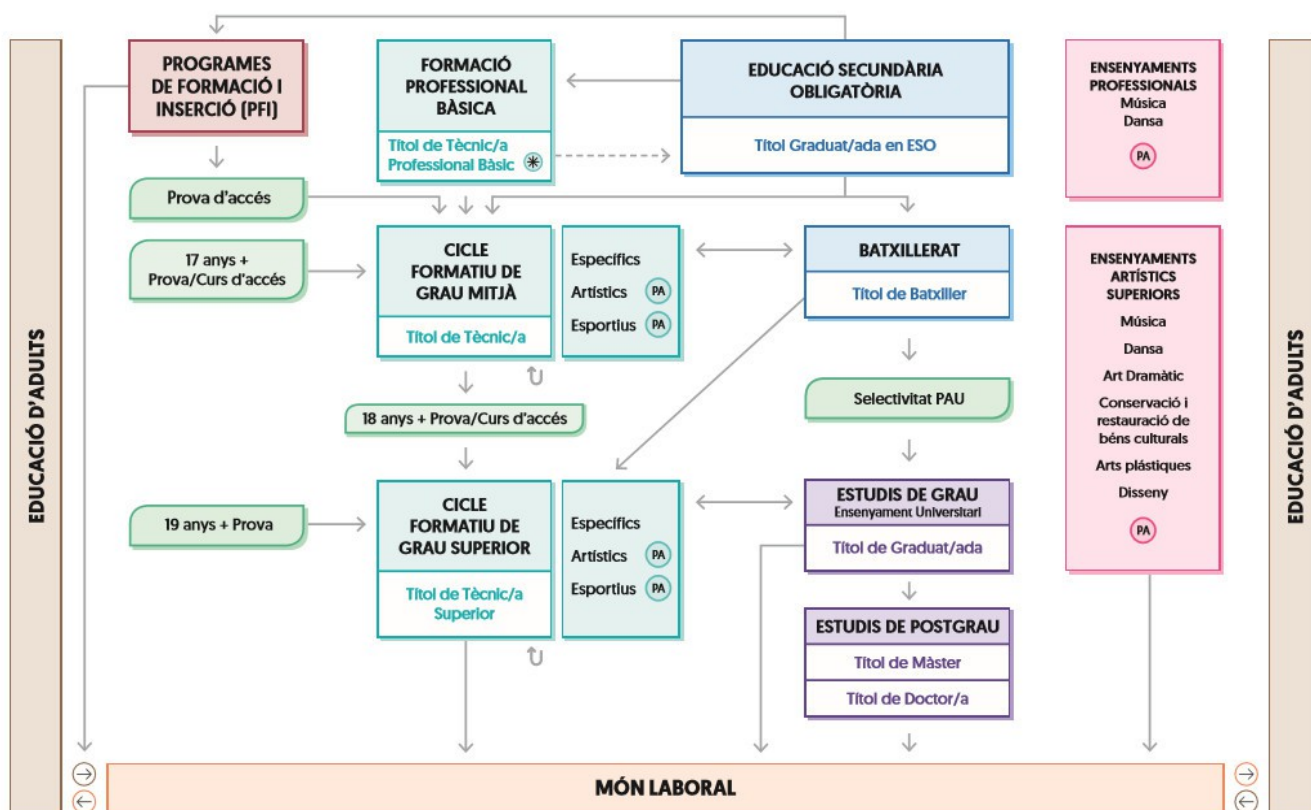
EDUCACIÓ D'ADULTS

PROGRAMES DE FORMACIÓ I INSERCIÓ (PFI)

FORMACIÓ PROFESSIONAL BÀSICA

Títol de Tècnic/a Professional Bàsic

EDUCACIÓ SECUNDÀRIA OBLIGATÒRIA

Títol Graduat/ada en ESO

ENSENYAMENTS PROFESSIONALS
Música
Dansa
PA

Prova d'accés

17 anys + Prova/Curs d'accés

CICLE FORMATIU DE GRAU MITJÀ

Títol de Tècnic/a

Específics
Artístics PA
Esportius PA

BATXILLERAT

Títol de Batxiller

ENSENYAMENTS ARTÍSTICS SUPERIORS
Música
Dansa
Art Dramàtic
Conservació i restauració de béns culturals
Arts plàstiques
Disseny
PA

18 anys + Prova/Curs d'accés

Selectivitat PAU

19 anys + Prova

CICLE FORMATIU DE GRAU SUPERIOR

Títol de Tècnic/a Superior

Específics
Artístics PA
Esportius PA

ESTUDIS DE GRAU
Ensenyament Universitari

Títol de Graduat/ada

ESTUDIS DE POSTGRAU

Títol de Màster

Títol de Doctor/a

EDUCACIÓ D'ADULTS

MÓN LABORAL